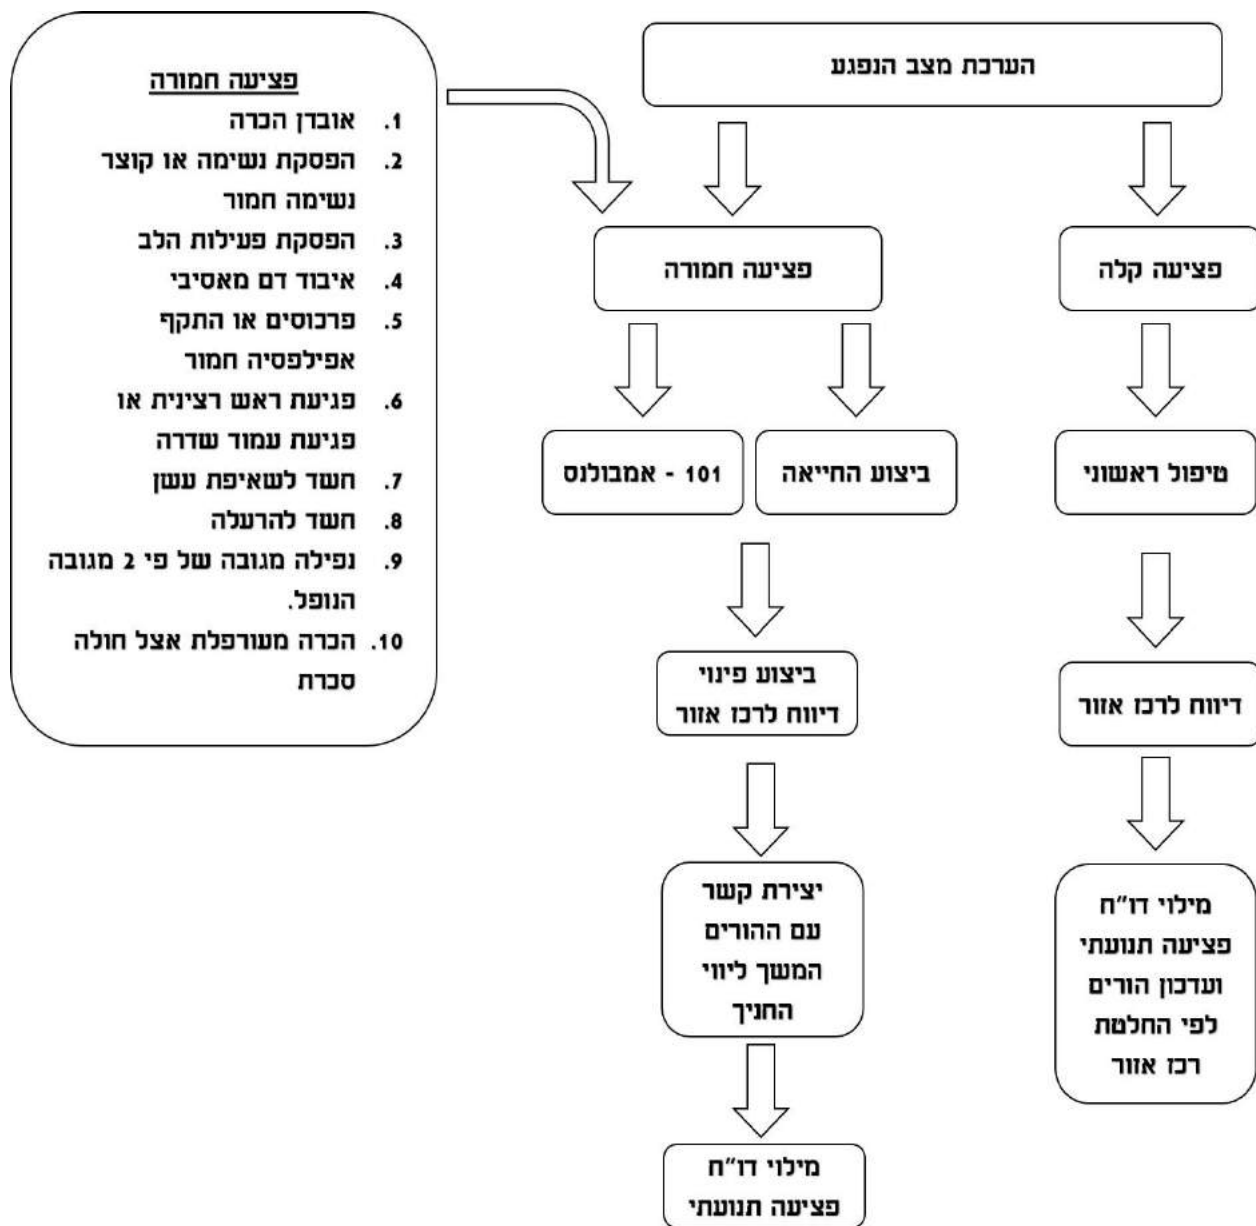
הערכת מצב הנפגע

פציעה קלה

טיפול ראשוני

דיווח לרכז אזור

מילוי דו"ח פציעה תנועתי ועדכון הורים לפי החלטת רכז אזור

פציעה חמורה

ביצוע החייאה

101 - אמבולנס

ביצוע פינוי דיווח לרכז אזור

יצירת קשר עם ההורים המשך ליווי החניך

מילוי דו"ח פציעה תנועתי

פציעה חמורה
1. אובדן הכרה
2. הפסקת נשימה או קוצר נשימה חמור
3. הפסקת פעילות הלב
4. איבוד דם מאסיבי
5. פרכוסים או התקף אפילפסיה חמור
6. פגיעת ראש רצינית או פגיעת עמוד שדרה
7. חשד לשאיפת עשן
8. חשד להרעלה
9. נפילה מגובה של פי 2 מגובה הנופל.
10. הכרה מעורפלת אצל חולה סכרת